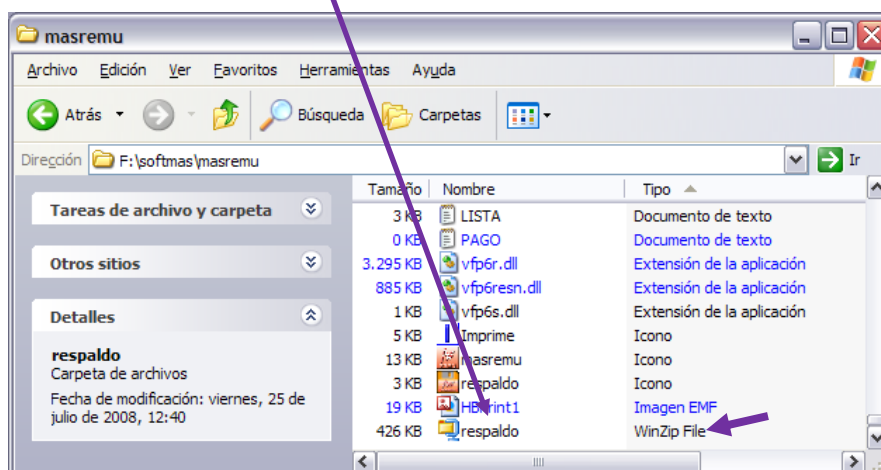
masremu

Archivo Edición Ver Favoritos Herramientas Ayuda

Atrás Búsqueda Carpetas

Dirección F:\softmas\masremu Ir

Tareas de archivo y carpeta

Otros sitios

Detalles

respaldo
Carpeta de archivos

Fecha de modificación: viernes, 25 de julio de 2008, 12:40

| Tamaño | Nombre | Tipo |
|---|---|---|
| 3 KB | LISTA | Documento de texto |
| 0 KB | PAGO | Documento de texto |
| 3.295 KB | vfp6r.dll | Extensión de la aplicación |
| 885 KB | vfp6resn.dll | Extensión de la aplicación |
| 1 KB | vfp6s.dll | Extensión de la aplicación |
| 5 KB | Imprime | Icono |
| 13 KB | masremu | Icono |
| 3 KB | respaldo | Icono |
| 19 KB | HBPrint1 | Imagen EMF |
| 426 KB | respaldo | WinZip File |